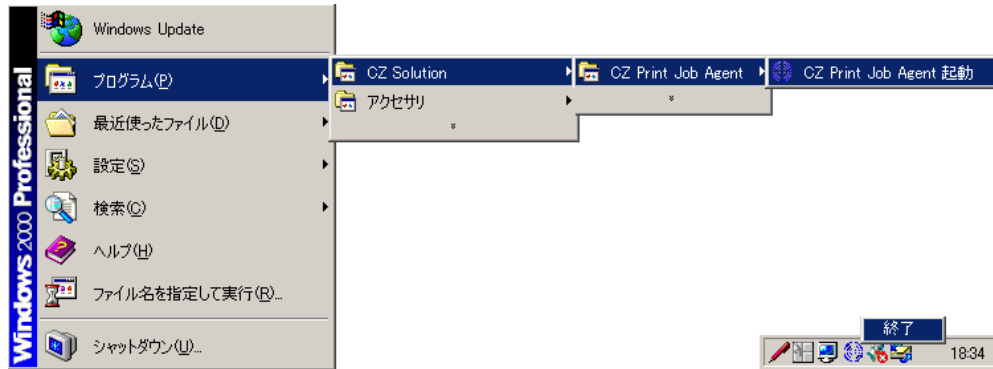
Windows 2000 Professional

Windows Update

プログラム(P)

最近使ったファイル(D)

設定(S)

検索(C)

ヘルプ(H)

ファイル名を指定して実行(R)...

シャットダウン(U)...

CZ Solution

アクセサリ

¥

CZ Print Job Agent

¥

CZ Print Job Agent 起動

終了

18:34